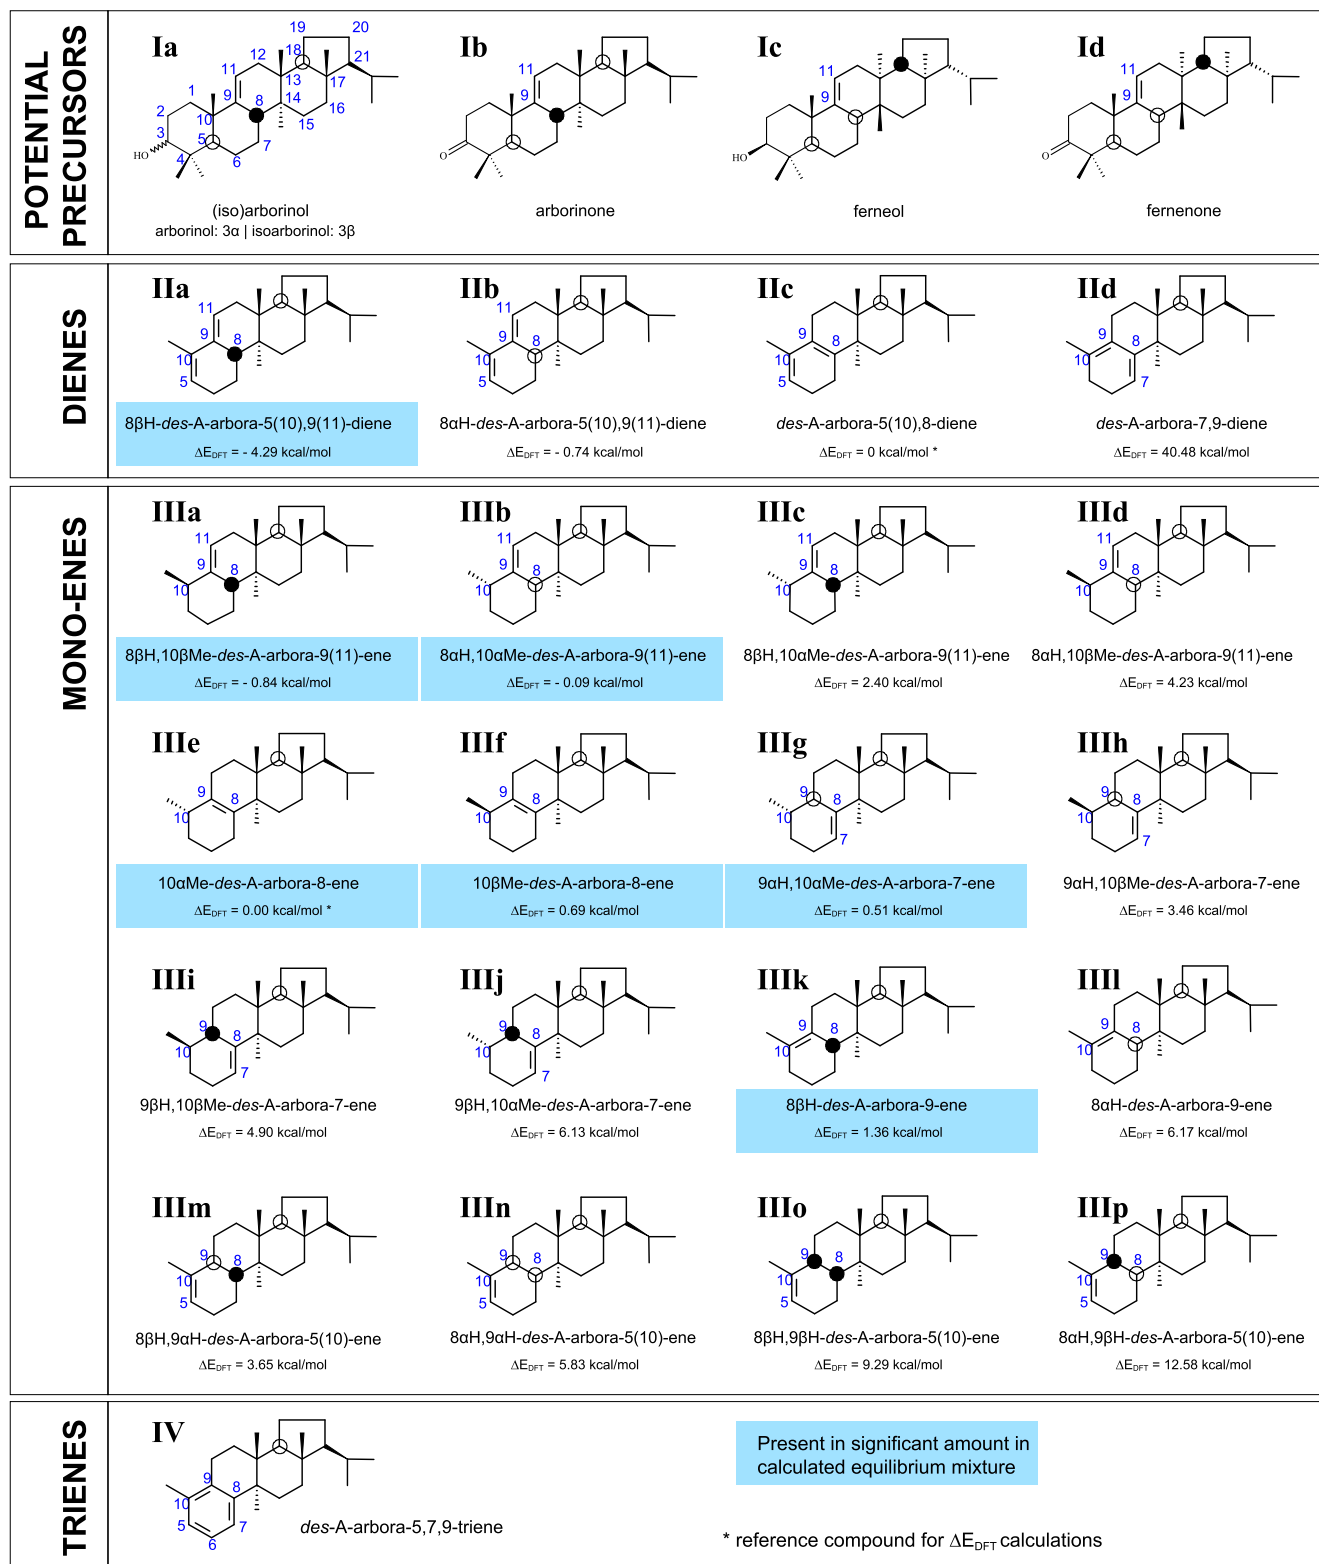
POTENTIAL PRECURSORS

Ia
1 2 3 4 5 6 7 8 9 10 11 12 13 14 15 16 17 18 19 20 21
HO
(iso)arborinol
arborinol: 3α | isoarborinol: 3β

Ib
11 9
O
arborinone

Ic
11 9
HO
ferneol

Id
11 9
O
fernenone

DIENES

IIa
11 9 8 10 5
8βH-*des*-A-arbora-5(10),9(11)-diene
$\Delta E_{DFT}$ = - 4.29 kcal/mol

IIb
11 9 8 10 5
8αH-*des*-A-arbora-5(10),9(11)-diene
$\Delta E_{DFT}$ = - 0.74 kcal/mol

IIc
9 8 10 5
*des*-A-arbora-5(10),8-diene
$\Delta E_{DFT}$ = 0 kcal/mol *

IId
9 8 10 7
*des*-A-arbora-7,9-diene
$\Delta E_{DFT}$ = 40.48 kcal/mol

MONO-ENES

IIIa
11 9 8 10
8βH,10βMe-*des*-A-arbora-9(11)-ene
$\Delta E_{DFT}$ = - 0.84 kcal/mol

IIIb
11 9 8 10
8αH,10αMe-*des*-A-arbora-9(11)-ene
$\Delta E_{DFT}$ = - 0.09 kcal/mol

IIIc
11 9 8 10
8βH,10αMe-*des*-A-arbora-9(11)-ene
$\Delta E_{DFT}$ = 2.40 kcal/mol

IIId
11 9 8 10
8αH,10βMe-*des*-A-arbora-9(11)-ene
$\Delta E_{DFT}$ = 4.23 kcal/mol

IIIe
9 8 10
10αMe-*des*-A-arbora-8-ene
$\Delta E_{DFT}$ = 0.00 kcal/mol *

IIIf
9 8 10
10βMe-*des*-A-arbora-8-ene
$\Delta E_{DFT}$ = 0.69 kcal/mol

IIIg
9 8 10 7
9αH,10αMe-*des*-A-arbora-7-ene
$\Delta E_{DFT}$ = 0.51 kcal/mol

IIIh
9 8 10 7
9αH,10βMe-*des*-A-arbora-7-ene
$\Delta E_{DFT}$ = 3.46 kcal/mol

IIIi
9 8 10 7
9βH,10βMe-*des*-A-arbora-7-ene
$\Delta E_{DFT}$ = 4.90 kcal/mol

IIIj
9 8 10 7
9βH,10αMe-*des*-A-arbora-7-ene
$\Delta E_{DFT}$ = 6.13 kcal/mol

IIIk
9 8 10
8βH-*des*-A-arbora-9-ene
$\Delta E_{DFT}$ = 1.36 kcal/mol

IIIl
9 8 10
8αH-*des*-A-arbora-9-ene
$\Delta E_{DFT}$ = 6.17 kcal/mol

IIIm
9 8 10 5
8βH,9αH-*des*-A-arbora-5(10)-ene
$\Delta E_{DFT}$ = 3.65 kcal/mol

IIIn
9 8 10 5
8αH,9αH-*des*-A-arbora-5(10)-ene
$\Delta E_{DFT}$ = 5.83 kcal/mol

IIIo
9 8 10 5
8βH,9βH-*des*-A-arbora-5(10)-ene
$\Delta E_{DFT}$ = 9.29 kcal/mol

IIIp
9 8 10 5
8αH,9βH-*des*-A-arbora-5(10)-ene
$\Delta E_{DFT}$ = 12.58 kcal/mol

TRIENES

IV
9 8 10 5 6 7
*des*-A-arbora-5,7,9-triene

Present in significant amount in calculated equilibrium mixture

* reference compound for $\Delta E_{DFT}$ calculations